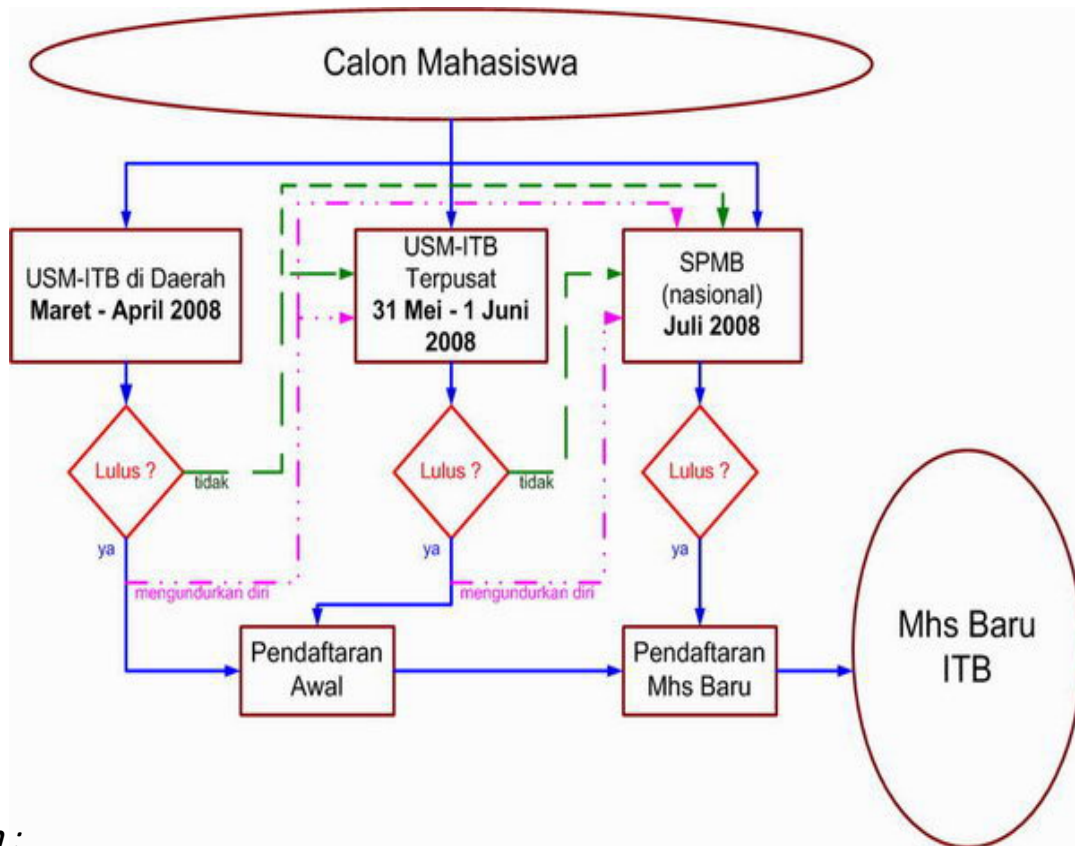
Calon Mahasiswa

USM-ITB di Daerah
**Maret - April 2008**

USM-ITB
Terpusat
**31 Mei - 1 Juni 2008**

SPMB
(nasional)
**Juli 2008**

Lulus ?
tidak
ya
mengundurkan diri

Lulus ?
tidak
ya
mengundurkan diri

Lulus ?
ya

Pendaftaran
Awal

Pendaftaran
Mhs Baru

Mhs Baru
ITB

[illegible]